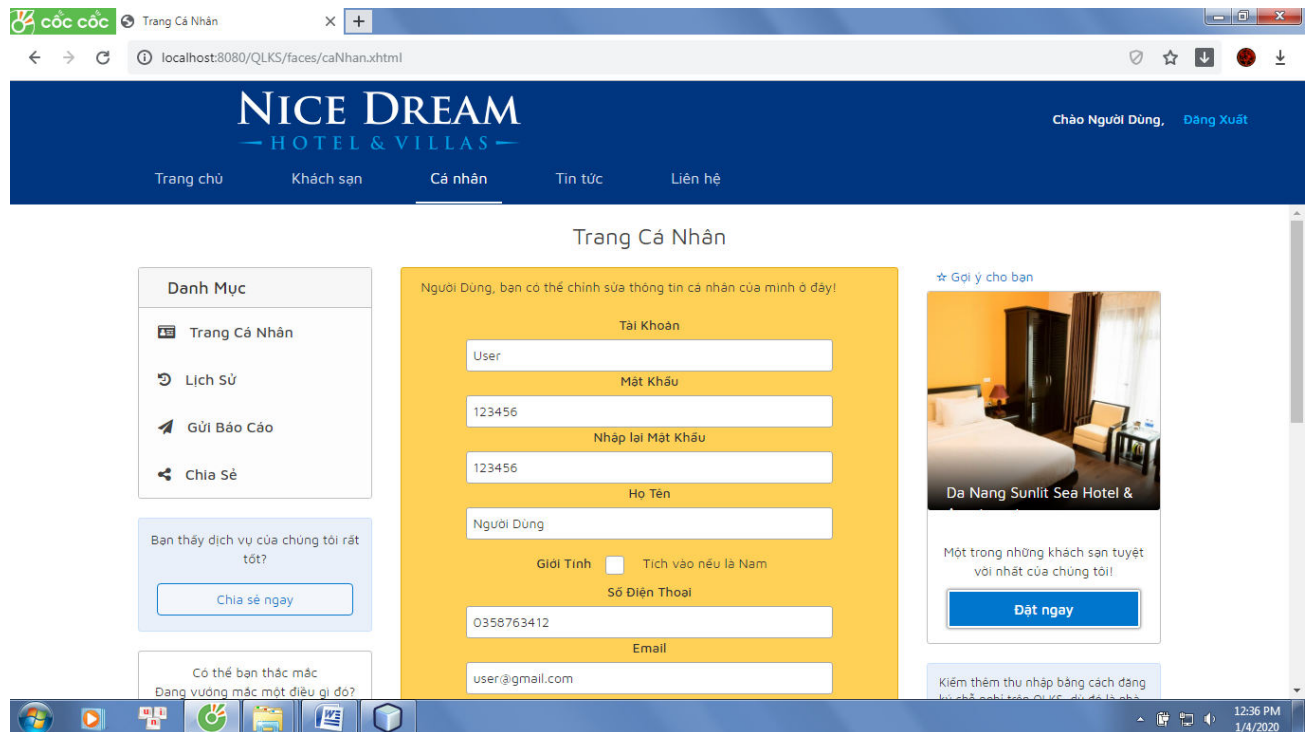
cốc cốc
Trang Cá Nhân
localhost:8080/QLKS/faces/caNhan.xhtml

NICE DREAM
HOTEL & VILLAS

Chào Người Dùng, Đăng Xuất

Trang chủ
Khách sạn
Cá nhân
Tin tức
Liên hệ

Trang Cá Nhân

Danh Mục
Trang Cá Nhân
Lịch Sử
Gửi Báo Cáo
Chia Sẻ

Bạn thấy dịch vụ của chúng tôi rất tốt?
Chia sẻ ngay

Có thể bạn thắc mắc
Đang vướng mắc một điều gì đó?

Người Dùng, bạn có thể chỉnh sửa thông tin cá nhân của mình ở đây!

Tài Khoản
User
Mật Khẩu
123456
Nhập lại Mật Khẩu
123456
Họ Tên
Người Dùng
Giới Tính
Tích vào nếu là Nam
Số Điện Thoại
0358763412
Email
user@gmail.com

☆ Gợi ý cho bạn
Da Nang Sunlit Sea Hotel & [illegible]
Một trong những khách sạn tuyệt vời nhất của chúng tôi!
Đặt ngay

Kiếm thêm thu nhập bằng cách đăng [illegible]

12:36 PM
1/4/2020